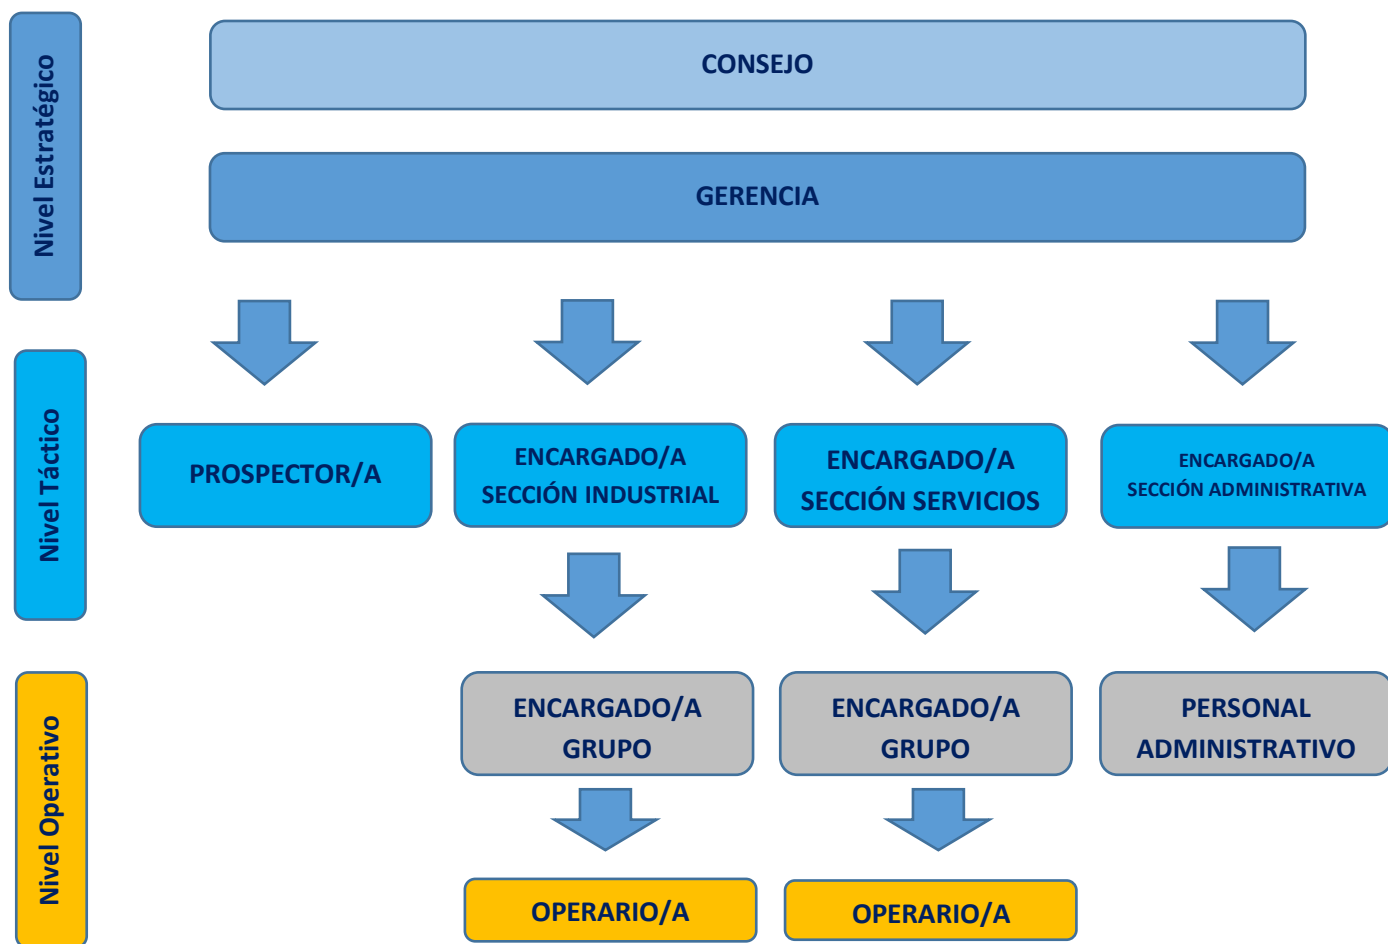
Nivel Estratégico

CONSEJO

GERENCIA

Nivel Táctico

PROSPECTOR/A

ENCARGADO/A SECCIÓN INDUSTRIAL

ENCARGADO/A SECCIÓN SERVICIOS

ENCARGADO/A SECCIÓN ADMINISTRATIVA

Nivel Operativo

ENCARGADO/A GRUPO

ENCARGADO/A GRUPO

PERSONAL ADMINISTRATIVO

OPERARIO/A

OPERARIO/A